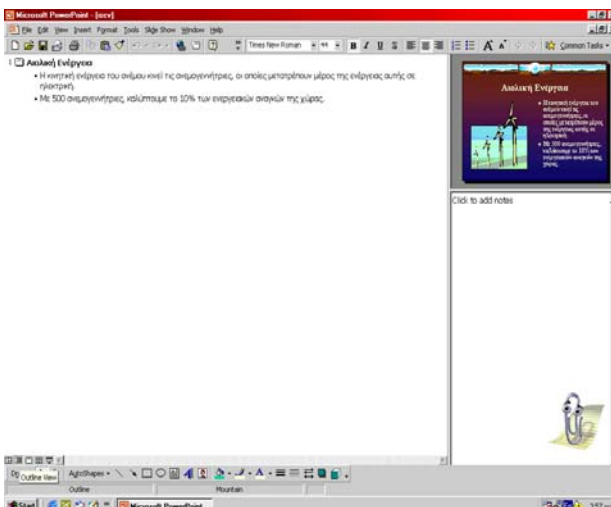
Microsoft PowerPoint - [ασν]

File Edit View Insert Format Tools Slide Show Window Help

Times New Roman 44 B I U S A Common Tasks

1 Αιολική Ενέργεια

• Η κινητική ενέργεια του ανέμου κινεί τις ανεμογεννήτριες, οι οποίες μετατρέπουν μέρος της ενέργειας αυτής σε ηλεκτρική.

• Με 500 ανεμογεννήτριες, καλύπτουμε το 10% των ενεργειακών αναγκών της χώρας.

Αιολική Ενέργεια

• Η κινητική ενέργεια του ανέμου κινεί τις ανεμογεννήτριες, οι οποίες μετατρέπουν μέρος της ενέργειας αυτής σε ηλεκτρική.

• Με 500 ανεμογεννήτριες, καλύπτουμε το 10% των ενεργειακών αναγκών της χώρας.

Click to add notes

Outline View

AutoShapes

Outline Mountain

Start Microsoft PowerPoint